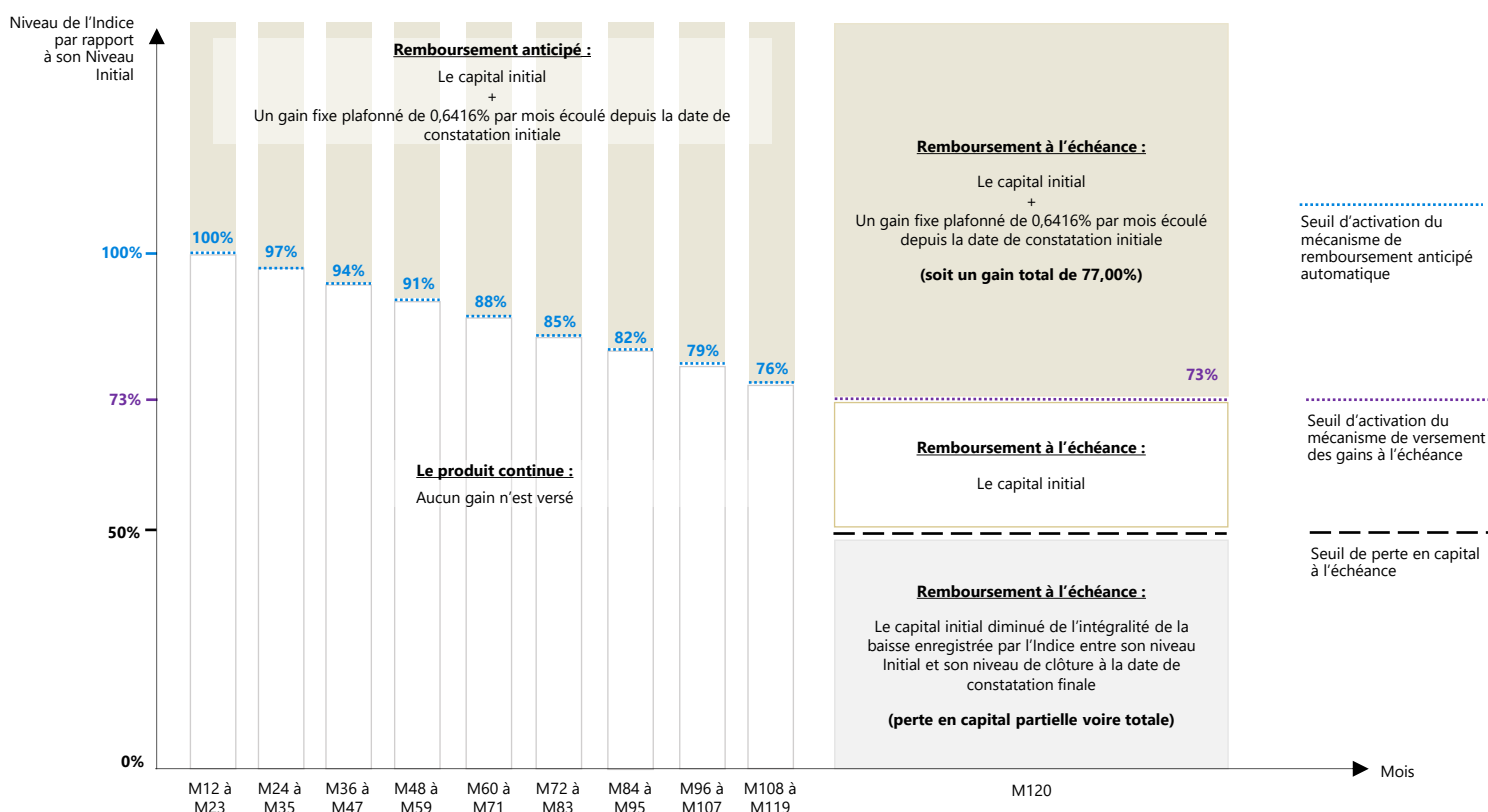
Niveau de l'Indice par rapport à son Niveau Initial

Remboursement anticipé :

Le capital initial
+
Un gain fixe plafonné de 0,6416% par mois écoulé depuis la date de constatation initiale

Remboursement à l'échéance :

Le capital initial
+
Un gain fixe plafonné de 0,6416% par mois écoulé depuis la date de constatation initiale

(soit un gain total de 77,00%)

Seuil d'activation du mécanisme de remboursement anticipé automatique

100%
100%
97%
94%
91%
88%
85%
82%
79%
76%
73%
73%

Seuil d'activation du mécanisme de versement des gains à l'échéance

Remboursement à l'échéance :

Le capital initial

Le produit continue :

Aucun gain n'est versé

50%

Seuil de perte en capital à l'échéance

Remboursement à l'échéance :

Le capital initial diminué de l'intégralité de la baisse enregistrée par l'Indice entre son niveau Initial et son niveau de clôture à la date de constatation finale

(perte en capital partielle voire totale)

0%

M12 à M23
M24 à M35
M36 à M47
M48 à M59
M60 à M71
M72 à M83
M84 à M95
M96 à M107
M108 à M119
M120
Mois